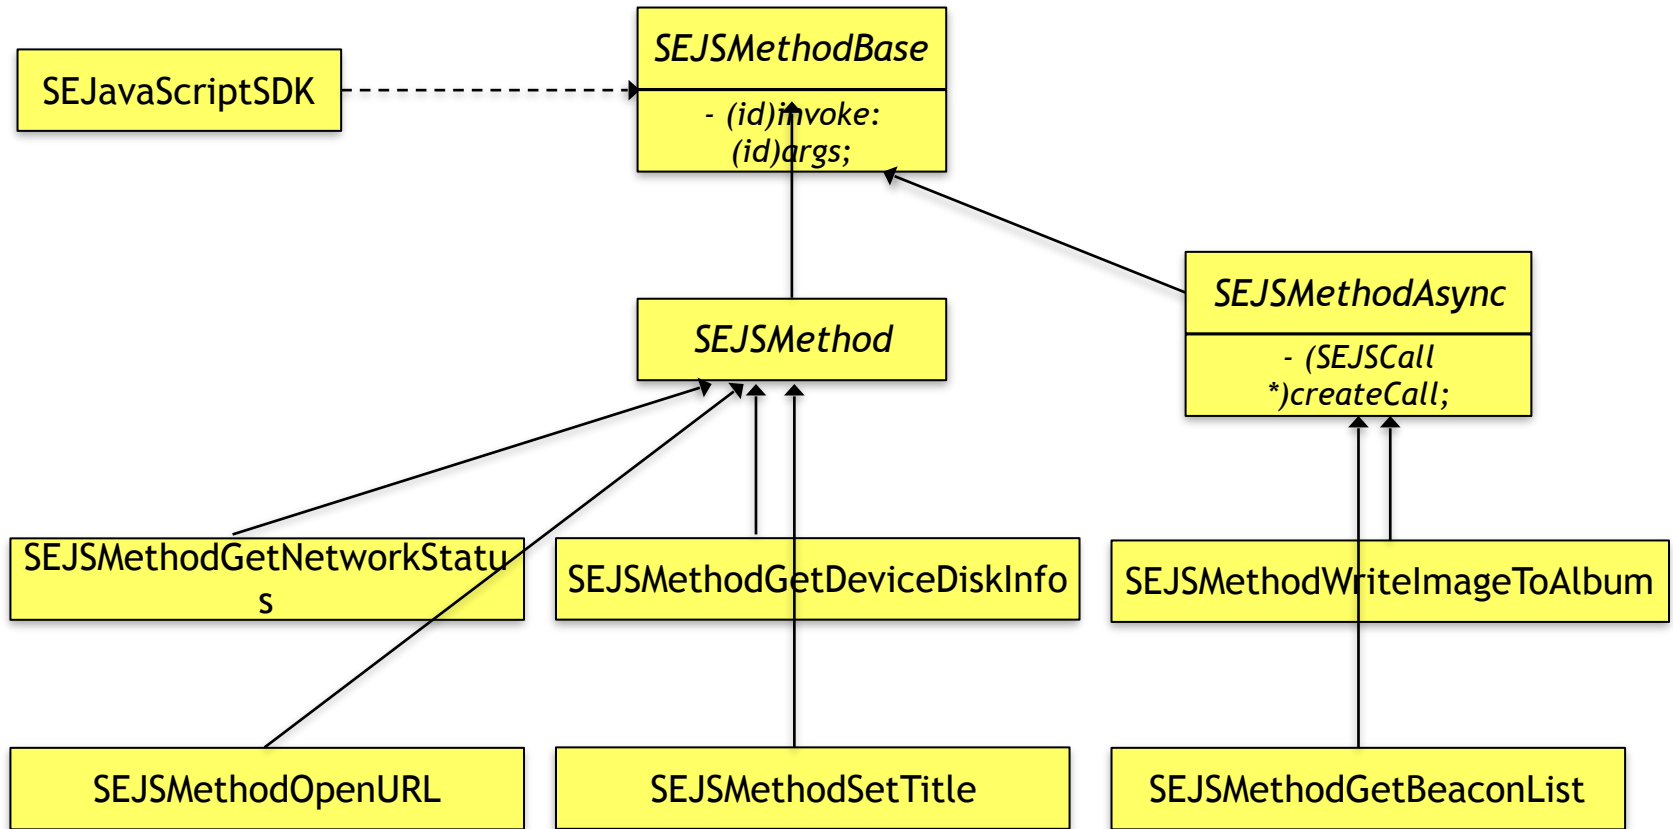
SEJavaScriptSDK

SEJSMethodBase

- (id)invoke:
(id)args;

SEJSMethod

SEJSMethodAsync

- (SEJSCall
*)createCall;

SEJSMethodGetNetworkStatus

SEJSMethodGetDeviceDiskInfo

SEJSMethodWriteImageToAlbum

SEJSMethodOpenURL

SEJSMethodSetTitle

SEJSMethodGetBeaconList